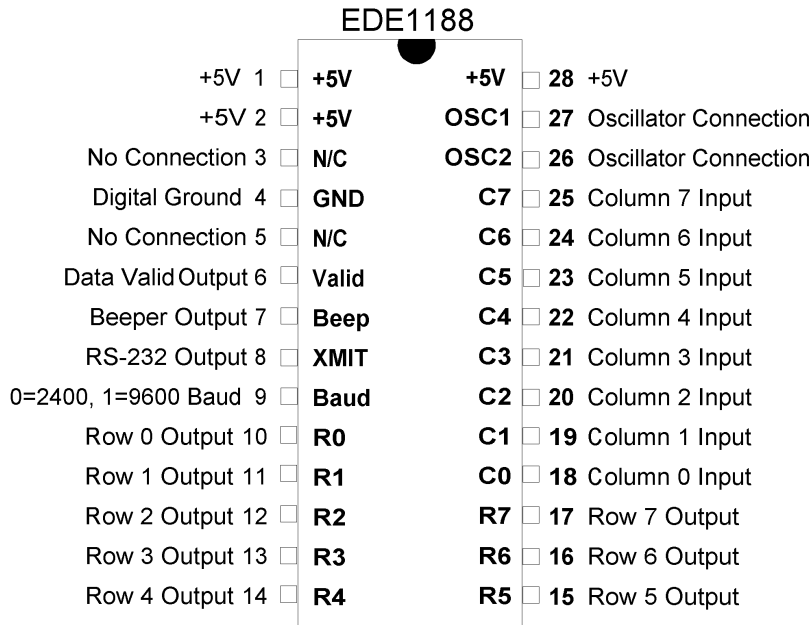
EDE1188

| | | | |
|---|---|---|---|
| +5V 1 | +5V | +5V | 28 +5V |
| +5V 2 | +5V | OSC1 | 27 Oscillator Connection |
| No Connection 3 | N/C | OSC2 | 26 Oscillator Connection |
| Digital Ground 4 | GND | C7 | 25 Column 7 Input |
| No Connection 5 | N/C | C6 | 24 Column 6 Input |
| Data Valid Output 6 | Valid | C5 | 23 Column 5 Input |
| Beeper Output 7 | Beep | C4 | 22 Column 4 Input |
| RS-232 Output 8 | XMIT | C3 | 21 Column 3 Input |
| 0=2400, 1=9600 Baud 9 | Baud | C2 | 20 Column 2 Input |
| Row 0 Output 10 | R0 | C1 | 19 Column 1 Input |
| Row 1 Output 11 | R1 | C0 | 18 Column 0 Input |
| Row 2 Output 12 | R2 | R7 | 17 Row 7 Output |
| Row 3 Output 13 | R3 | R6 | 16 Row 6 Output |
| Row 4 Output 14 | R4 | R5 | 15 Row 5 Output |